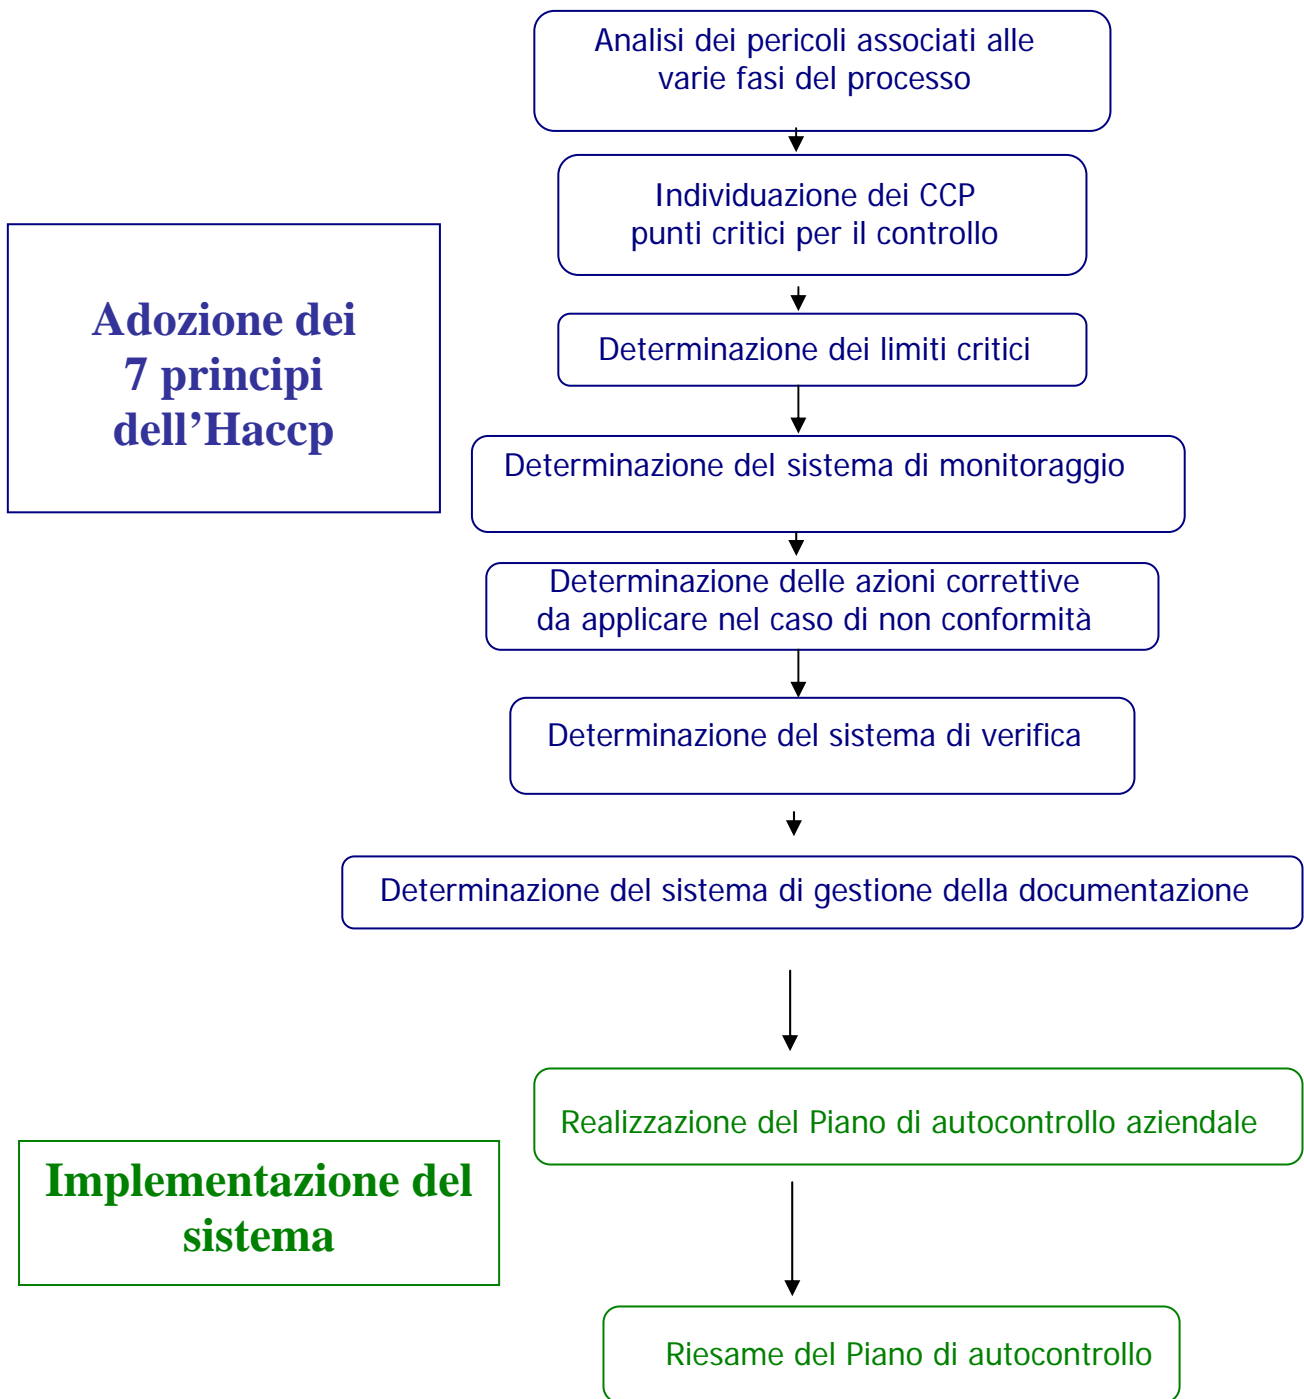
Adozione dei 7 principi dell’Haccp

Analisi dei pericoli associati alle varie fasi del processo

Individuazione dei CCP punti critici per il controllo

Determinazione dei limiti critici

Determinazione del sistema di monitoraggio

Determinazione delle azioni correttive da applicare nel caso di non conformità

Determinazione del sistema di verifica

Determinazione del sistema di gestione della documentazione

Implementazione del sistema

Realizzazione del Piano di autocontrollo aziendale

Riesame del Piano di autocontrollo